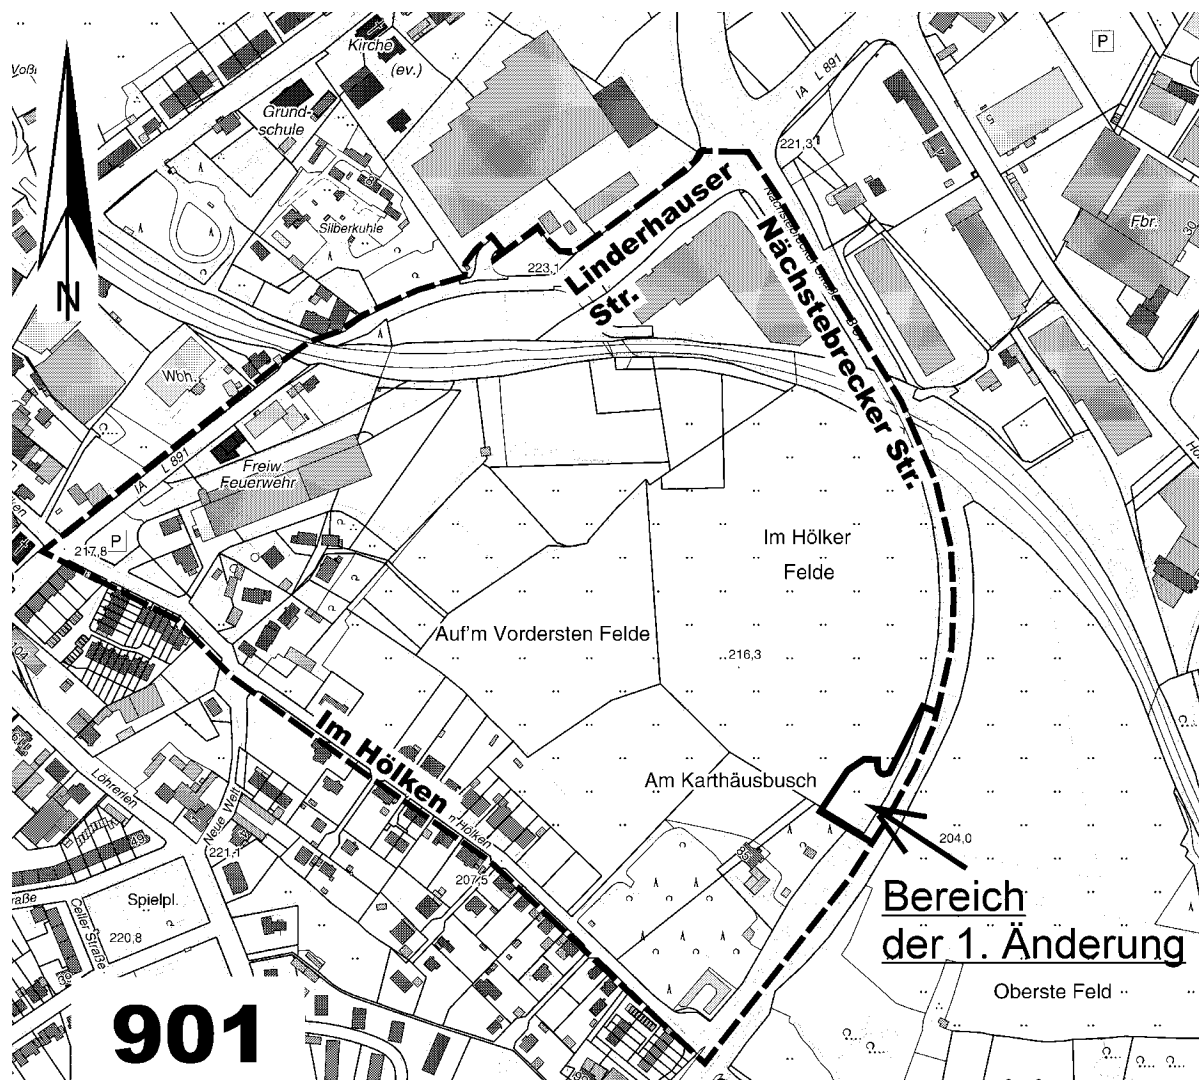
Voß
Kirche (ev.)
P
IA L 891
Grundschule
221,31
Linderhauser Str.
Nächstebrecker Str.
Silberkuhle
223,1
Fbr.
Woh.
IA L 891
Feiw. Feuerwehr
P
217,8
Im Hölker Felde
Auf'm Vordersten Felde
216,3
Im Hölken
Am Karthäusbusch
204,0
Löhrerlen
Neue Welt
221,1
Im Hölken
207,5
Bereich der 1. Änderung
Spielpl.
220,8
Celler Straße
Oberste Feld
901